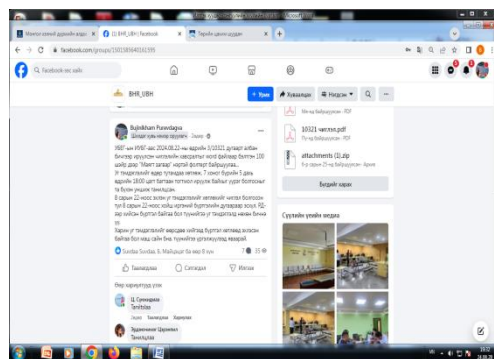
Монгол улсын дүрэм | (1) BHR_UBH | Facebook | Төрийн цахим үйлчилгээ | +

facebook.com/groups/1592385640182395

Facebook-ээс хайх

BHR_UBH

+ Урих | Хуваалцах | Нэгдсэн | ...

Bujinkham Purevdagva
Шилдэг хувь нэмэр оруулагч · 2өдөр

УБЕГ-ын УУБГ-аас 2024.08.22-ны өдрийн 3/03321 дугаар албан бичгээр ирүүлсэн чиглэлийн хавсралтын файлыг хавсаргав ...

Цааш үзэх

Sunlaa Sordaa, Б. Майцэцэг болон бусад 6

7 сэтгэгдэл

Таалагдлаа | Сэтгэгдэл | Илгээх

Ц. Сэмжидмаа
Tamirbolor

Эрдэнэчимэг Цэрэнжав
Тамирсувд

PDF

10321 чиглэл.pdf

attachments (1).zip

Бүгдийг харах

Сүүлийн үеийн медиа